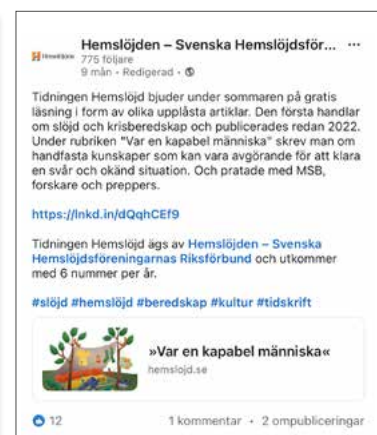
Hemslöjden

Hemslöjden – Svenska Hemslöjdsför... ···
775 följare
9 mån • Redigerad •

Tidningen Hemslöjd bjuder under sommaren på gratis läsning i form av olika upplästa artiklar. Den första handlar om slöjd och krisberedskap och publicerades redan 2022. Under rubriken "Var en kapabel människa" skrev man om handfasta kunskaper som kan vara avgörande för att klara en svår och okänd situation. Och pratade med MSB, forskare och preppers.

https://lnkd.in/dQqhCEf9

Tidningen Hemslöjd ägs av Hemslöjden – Svenska Hemslöjdsföreningarnas Riksförbund och utkommer med 6 nummer per år.

#slöjd #hemslöjd #beredskap #kultur #tidskrift

»Var en kapabel människa«
hemslojd.se

12
1 kommentar • 2 ompubliceringar